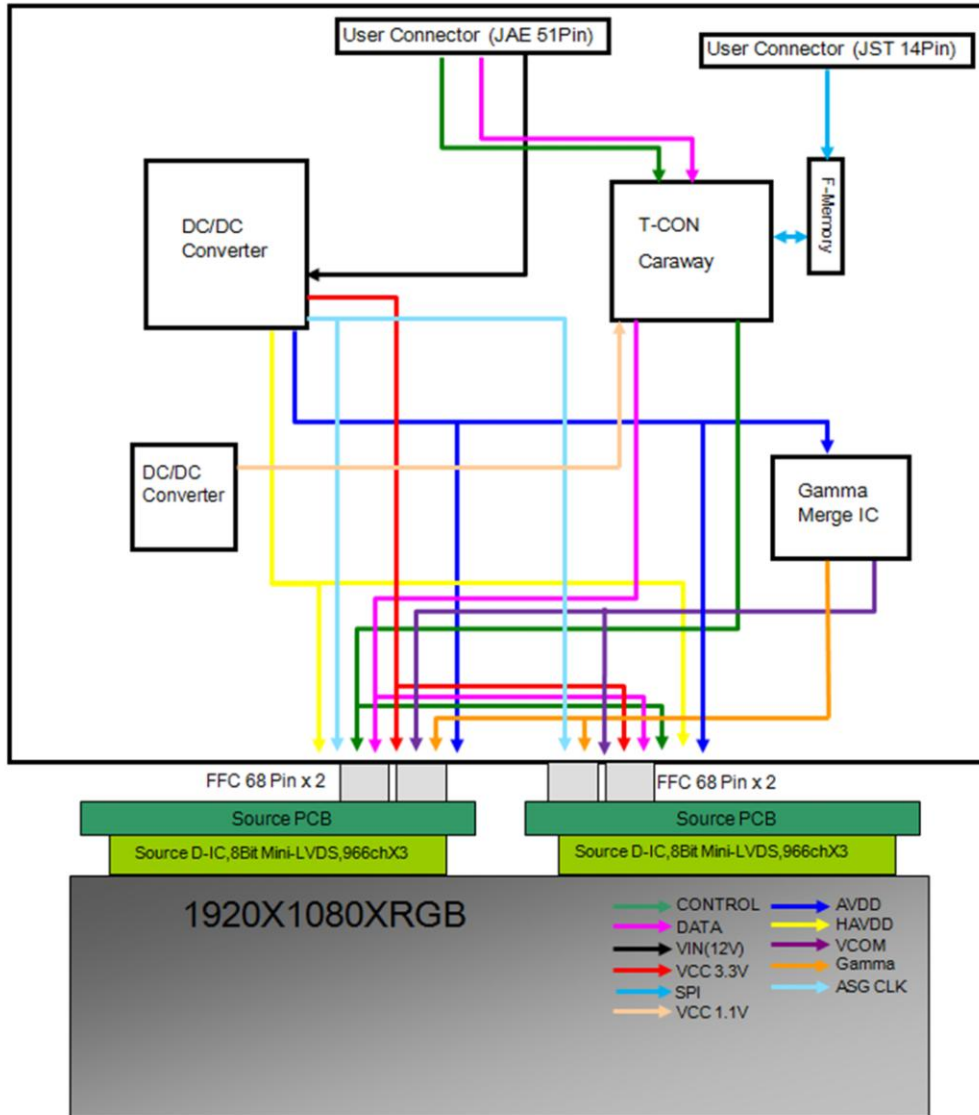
User Connector (JAE 51Pin)

User Connector (JST 14Pin)

DC/DC Converter

T-CON Caraway

F-Memory

DC/DC Converter

Gamma Merge IC

FFC 68 Pin x 2

FFC 68 Pin x 2

Source PCB

Source PCB

Source D-IC,8Bit Mini-LVDS,966chX3

Source D-IC,8Bit Mini-LVDS,966chX3

1920X1080XRGB

CONTROL
DATA
VIN(12V)
VCC 3.3V
SPI
VCC 1.1V

AVDD
HAVDD
VCOM
Gamma
ASG CLK